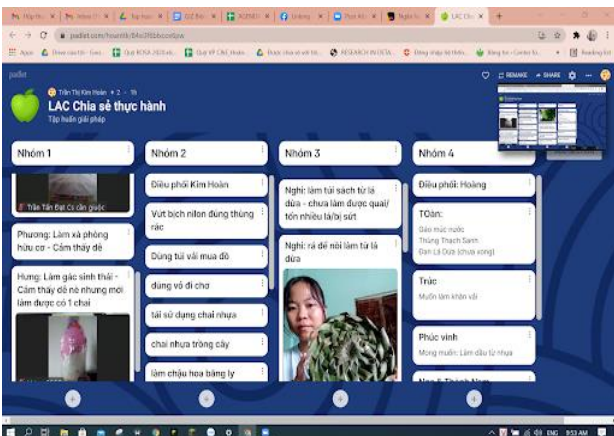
LAC Chia sẻ thực hành

padlet.com/hoantk/

padlet

Trần Thị Kim Hoàn • 2 • 1h

LAC Chia sẻ thực hành

Tập huấn giải pháp

REMAKE  SHARE

Nhóm 1

Trần Tấn Đạt Cô cần giúp

Phương: Làm xà phòng hữu cơ - Cảm thấy dễ

Hưng: Làm gác sinh thái - Cảm thấy dễ nhưng mới làm được có 1 chai

Nhóm 2

Điều phối Kim Hoàn

Vứt bịch nilon đúng thùng rác

Dùng túi vải mua đồ

dùng vỏ đi chợ

tái sử dụng chai nhựa

chai nhựa trồng cây

làm chậu hoa bằng lý

Nhóm 3

Nghi: làm túi sách từ lá dừa - chưa làm được quai/ tốn nhiều lá/bị sứt

Nghi: rá để nồi làm từ lá dừa

Nhóm 4

Điều phối: Hoàng

TOàn:

Giảo mức nước
Thùng Thạch Sanh
Đan Lá Dừa (chưa xong)

Trúc

Muốn làm khăn vải

Phúc vinh

Mong muốn: Làm dầu từ nhựa

9:53 AM